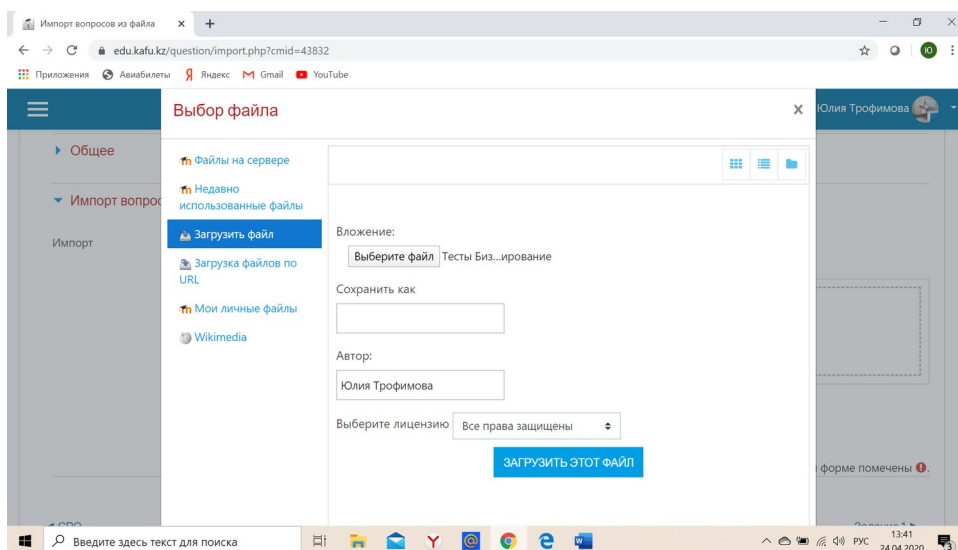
Импорт вопросов из файла × +

edu.kafu.kz/question/import.php?cmid=43832

Приложения Авиабилеты Яндекс Gmail YouTube

Юлия Трофимова

Общее

Импорт вопрос

Импорт

Выбор файла ×

Файлы на сервере

Недавно использованные файлы

Загрузить файл

Загрузка файлов по URL

Мои личные файлы

Wikimedia

Вложение:

Выберите файл Тесты Биз...ирование

Сохранить как

Автор:

Юлия Трофимова

Выберите лицензию Все права защищены

ЗАГРУЗИТЬ ЭТОТ ФАЙЛ

форме помечены

Введите здесь текст для поиска

РУС 13:41 24.04.2020